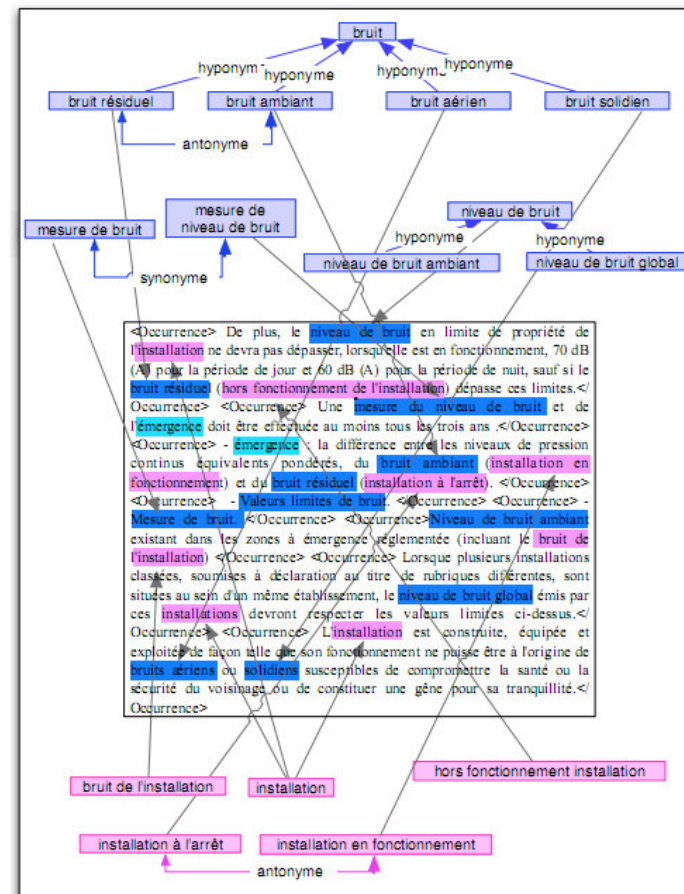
bruit

hyponyme hyponyme hyponyme hyponyme

bruit résiduel

bruit ambiant

bruit aérien

bruit solidien

antonyme

mesure de bruit

mesure de niveau de bruit

synonyme

niveau de bruit

hyponyme

hyponyme

niveau de bruit ambiant

niveau de bruit global

<Occurrence> De plus, le niveau de bruit en limite de propriété de l'installation ne devra pas dépasser, lorsqu'elle est en fonctionnement, 70 dB (A) pour la période de jour et 60 dB (A) pour la période de nuit, sauf si le bruit résiduel (hors fonctionnement de l'installation) dépasse ces limites.</ Occurrence> <Occurrence> Une mesure du niveau de bruit et de l'émergence doit être effectuée au moins tous les trois ans.</Occurrence> <Occurrence> - émergence : la différence entre les niveaux de pression continus équivalents pondérés, du bruit ambiant (installation en fonctionnement) et du bruit résiduel (installation à l'arrêt). </Occurrence> <Occurrence> - Valeurs limites de bruit. </Occurrence> <Occurrence> - Mesure de bruit. </Occurrence> <Occurrence> Niveau de bruit ambiant existant dans les zones à émergence réglementée (incluant le bruit de l'installation) </Occurrence> <Occurrence> Lorsque plusieurs installations classées, soumises à déclaration au titre de rubriques différentes, sont situées au sein d'un même établissement, le niveau de bruit global émis par ces installations devront respecter les valeurs limites ci-dessus.</ Occurrence> <Occurrence> L'installation est construite, équipée et exploitée de façon telle que son fonctionnement ne puisse être à l'origine de bruits aériens ou solidiens susceptibles de compromettre la santé ou la sécurité du voisinage ou de constituer une gêne pour sa tranquillité.</ Occurrence>

bruit de l'installation

installation

hors fonctionnement installation

installation à l'arrêt

installation en fonctionnement

antonyme